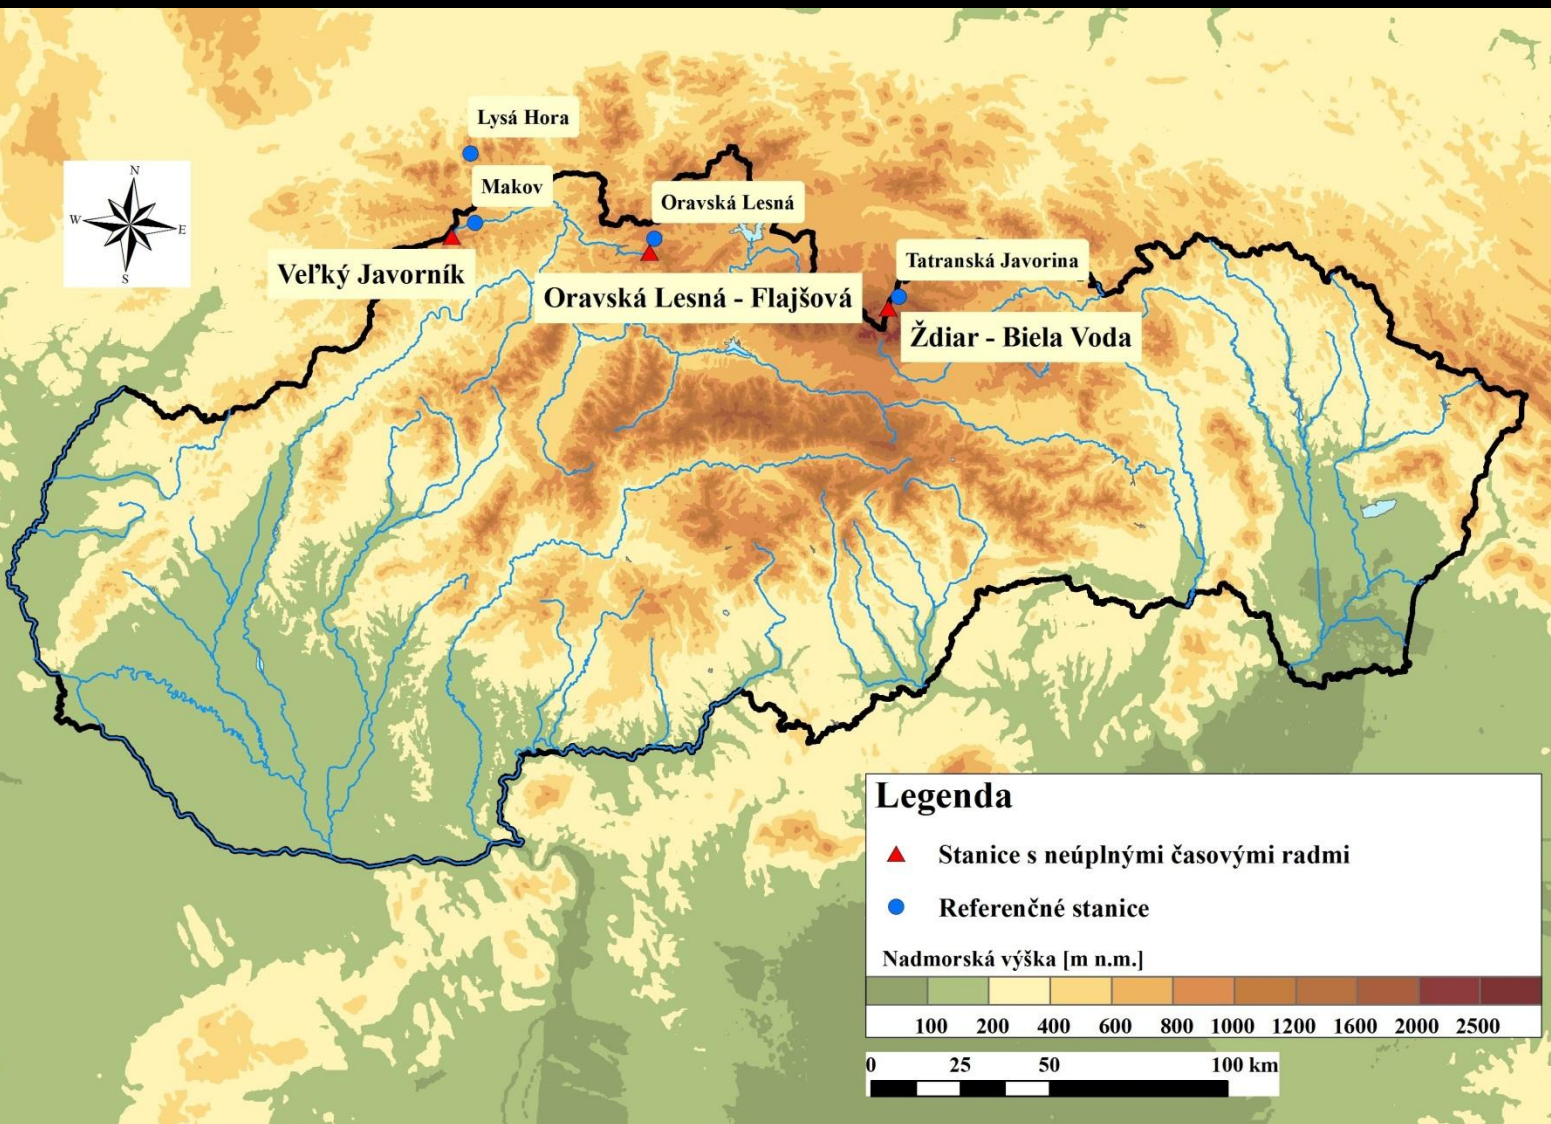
N
W
E
S

Lysá Hora

Makov

Oravská Lesná

Veľký Javorník

Oravská Lesná - Flajšová

Tatranská Javorina

Ždiar - Biela Voda

Legenda

Stanice s neúplnými časovými radmi

Referenčné stanice

Nadmorská výška [m n.m.]

100 200 400 600 800 1000 1200 1600 2000 2500

0 25 50 100 km